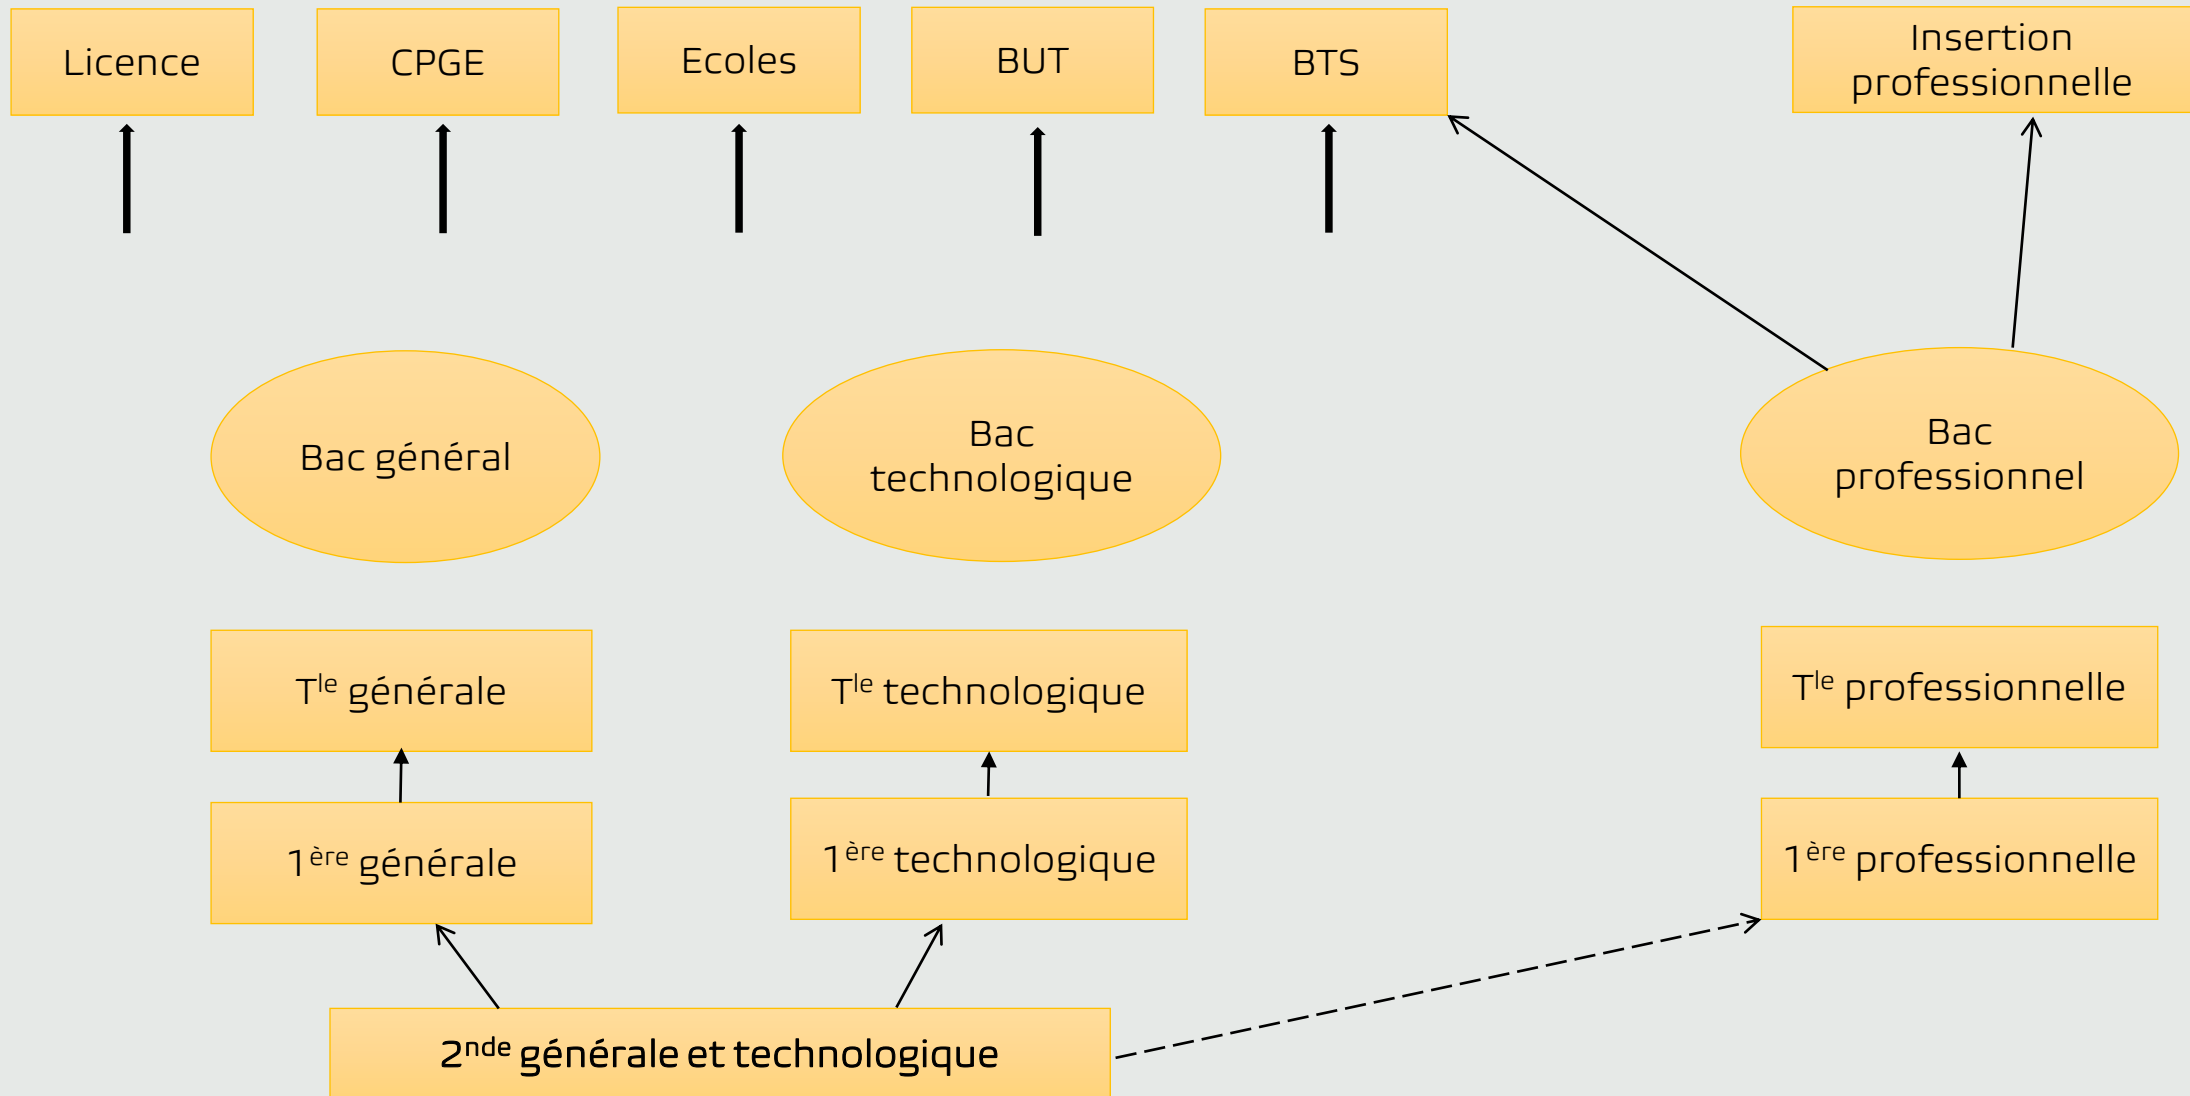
Licence

CPGE

Ecoles

BUT

BTS

Insertion professionnelle

Bac général

Bac technologique

Bac professionnel

T$^{le}$ générale

T$^{le}$ technologique

T$^{le}$ professionnelle

1$^{ère}$ générale

1$^{ère}$ technologique

1$^{ère}$ professionnelle

2$^{nde}$ générale et technologique